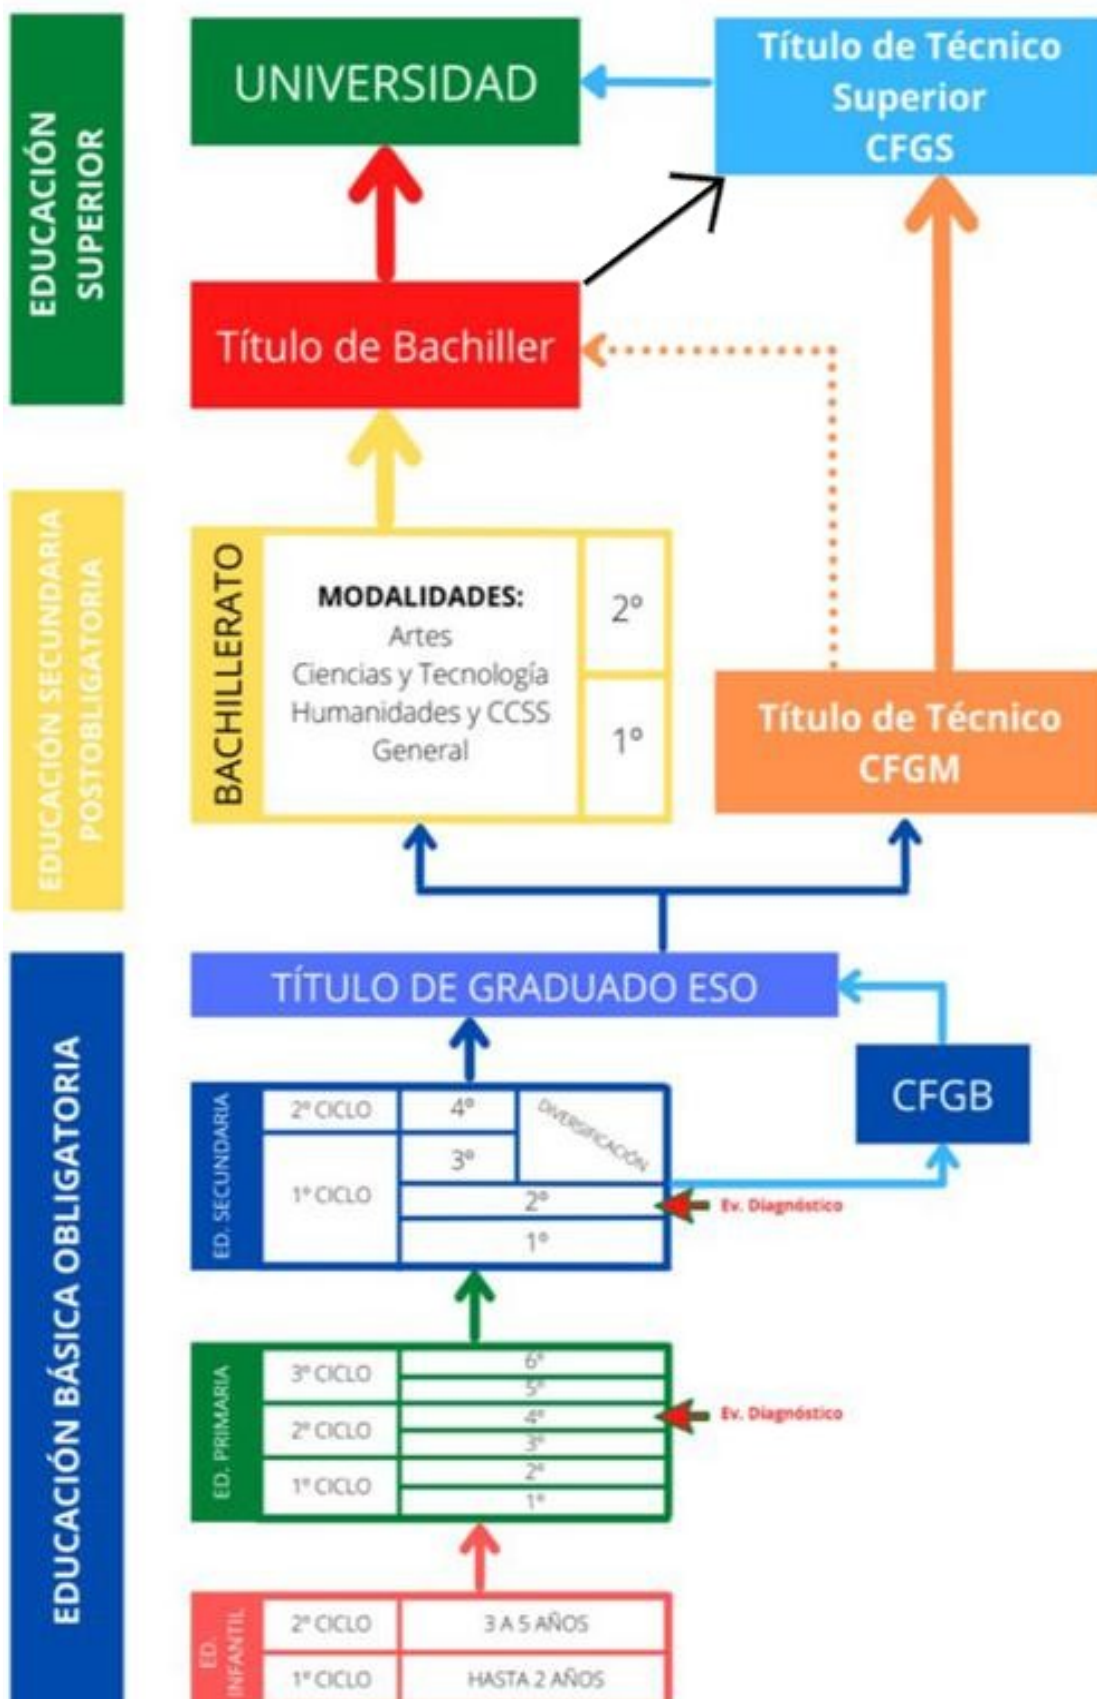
EDUCACIÓN SUPERIOR

UNIVERSIDAD

Título de Técnico Superior CFGS

Título de Bachiller

EDUCACIÓN SECUNDARIA POSTOBLIGATORIA

BACHILLERATO

MODALIDADES:
Artes
Ciencias y Tecnología
Humanidades y CCSS
General

2º

1º

Título de Técnico CFGM

EDUCACIÓN BÁSICA OBLIGATORIA

TÍTULO DE GRADUADO ESO

CFGB

ED. SECUNDARIA

| 2º CICLO | 4º | DIVERSIFICACIÓN |
|---|---|---|
| 1º CICLO | 3º | |
| | 2º | |
| | 1º | |

Ev. Diagnóstico

ED. PRIMARIA

| 3º CICLO | 6º |
|---|---|
| | 5º |
| 2º CICLO | 4º |
| | 3º |
| 1º CICLO | 2º |
| | 1º |

Ev. Diagnóstico

ED. INFANTIL

| 2º CICLO | 3 A 5 AÑOS |
|---|---|
| 1º CICLO | HASTA 2 AÑOS |